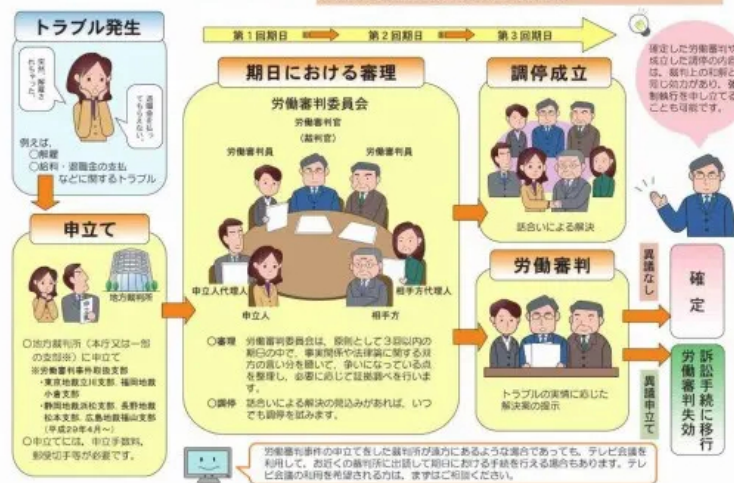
トラブル発生

突然、解雇されちゃった。

退職金払ってもらえない。

例えば、
○解雇
○給料・退職金の支払
などに関するトラブル

申立て

地方裁判所

○地方裁判所（本庁又は一部の支部※）に申立て
※労働審判事件取扱支部
・東京地裁立川支部、福岡地裁小倉支部
・静岡地裁浜松支部、長野地裁松本支部、広島地裁福山支部
（平成29年4月～）
○申立てには、申立手数料、郵便切手等が必要です。

第1回期日　第2回期日　第3回期日

期日における審理

労働審判委員会

労働審判官
（裁判官）

労働審判員　労働審判員

申立人代理人

申立人

相手方代理人

相手方

○審理　労働審判委員会は、原則として3回以内の期日の中で、事実関係や法律論に関する双方の言い分を聴いて、争いになっている点を整理し、必要に応じて証拠調べを行います。

○調停　話合いによる解決の見込みがあれば、いつでも調停を試みます。

調停成立

話合いによる解決

労働審判

トラブルの実情に応じた解決案の提示

確定した労働審判や成立した調停の内容は、裁判上の和解と同じ効力があり、強制執行を申し立てることも可能です。

異議なし

確定

異議申立て

訴訟手続に移行
労働審判失効

労働審判事件の申立てをした裁判所が遠方にあるような場合であっても、テレビ会議を利用して、お近くの裁判所に出頭して期日における手続を行える場合もあります。テレビ会議の利用を希望される方は、まずはご相談ください。